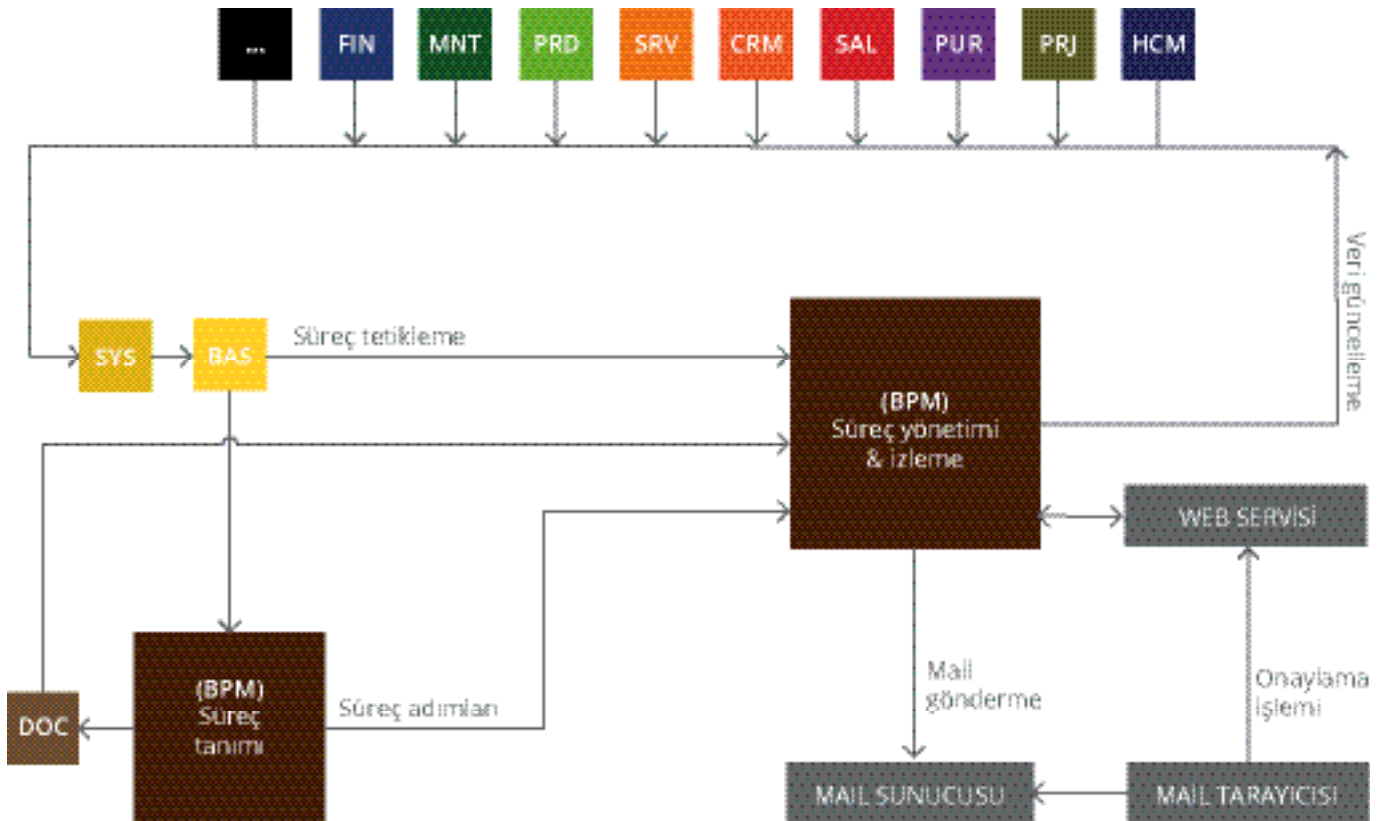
...
FIN
MNT
PRD
SRV
CRM
SAL
PUR
PRJ
HCM

Veri güncelleme

SYS
BAS
Süreç tetikleme

(BPM)
Süreç yönetimi
& izleme

WEB SERVİSİ

(BPM)
Süreç
tanımı

Süreç adımları

DOC

Mail
gönderme

Onaylama
işlemi

MAIL SUNUCUSU
MAIL TARAYICISI